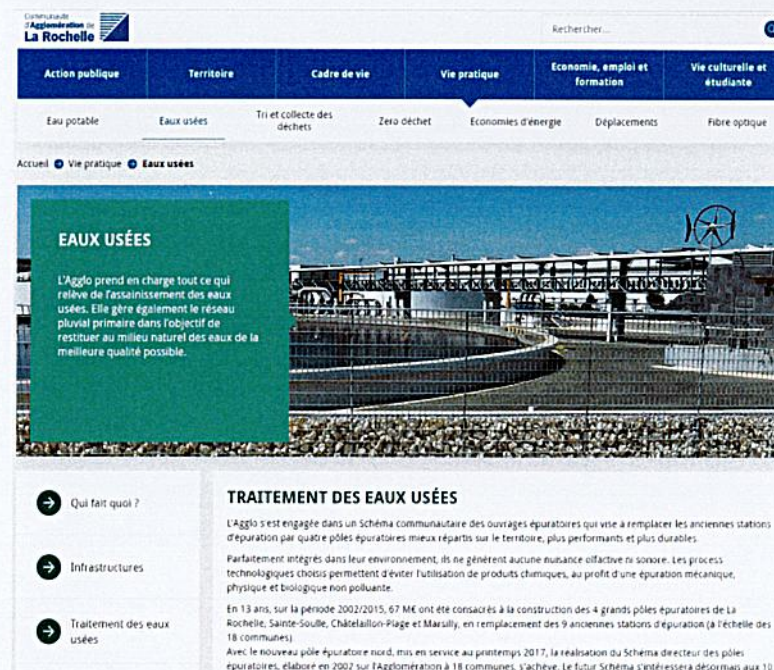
Communauté d'Agglomération de La Rochelle

Rechercher...

Action publique
Territoire
Cadre de vie
Vie pratique
Economie, emploi et formation
Vie culturelle et étudiante

Eau potable
Eaux usées
Tri et collecte des déchets
Zero déchet
Economies d'énergie
Déplacements
Fibre optique

Accueil Vie pratique Eaux usées

EAUX USÉES

L'Agglo prend en charge tout ce qui relève de l'assainissement des eaux usées. Elle gère également le réseau pluvial primaire dans l'objectif de restituer au milieu naturel des eaux de la meilleure qualité possible.

Qui fait quoi ?

Infrastructures

Traitement des eaux usées

TRAITEMENT DES EAUX USÉES

L'Agglo s'est engagée dans un Schéma communautaire des ouvrages épuratoires qui vise à remplacer les anciennes stations d'épuration par quatre pôles épuratoires mieux répartis sur le territoire, plus performants et plus durables.

Parfaitement intégrés dans leur environnement, ils ne génèrent aucune nuisance olfactive ni sonore. Les process technologiques choisis permettent d'éviter l'utilisation de produits chimiques, au profit d'une épuration mécanique, physique et biologique non polluante.

En 13 ans, sur la période 2002/2015, 67 M€ ont été consacrés à la construction des 4 grands pôles épuratoires de La Rochelle, Sainte-Soulle, Châtelaillon-Plage et Marsilly, en remplacement des 9 anciennes stations d'épuration (à l'échelle des 18 communes).
Avec le nouveau pôle épuratoire nord, mis en service au printemps 2017, la réalisation du Schéma directeur des pôles épuratoires, élaboré en 2002 sur l'Agglomération à 18 communes, s'achève. Le futur Schéma s'intéressera désormais aux 1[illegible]